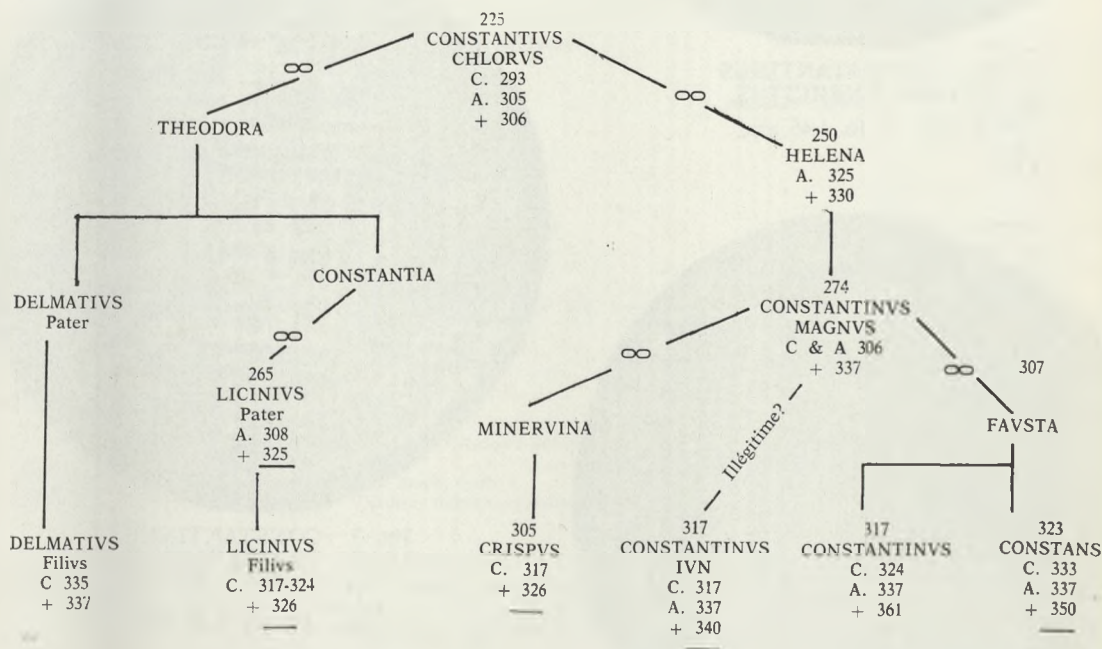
225
CONSTANTIVS
CHLORVS
C. 293
A. 305
+ 306

∞

∞

THEODORA

250
HELENA
A. 325
+ 330

CONSTANTIA

DELMATIVS
Pater

∞

274
CONSTANTINVS
MAGNVS
C & A 306
+ 337

265
LICINIVS
Pater
A. 308
+ 325

∞

∞

307

Illégitime?

MINERVINA

FAVSTA

DELMATIVS
Filivs
C 335
+ 337

LICINIVS
Filivs
C. 317-324
+ 326

305
CRISPVS
C. 317
+ 326

317
CONSTANTINVS
IVN
C. 317
A. 337
+ 340

317
CONSTANTINVS
C. 324
A. 337
+ 361

323
CONSTANS
C. 333
A. 337
+ 350